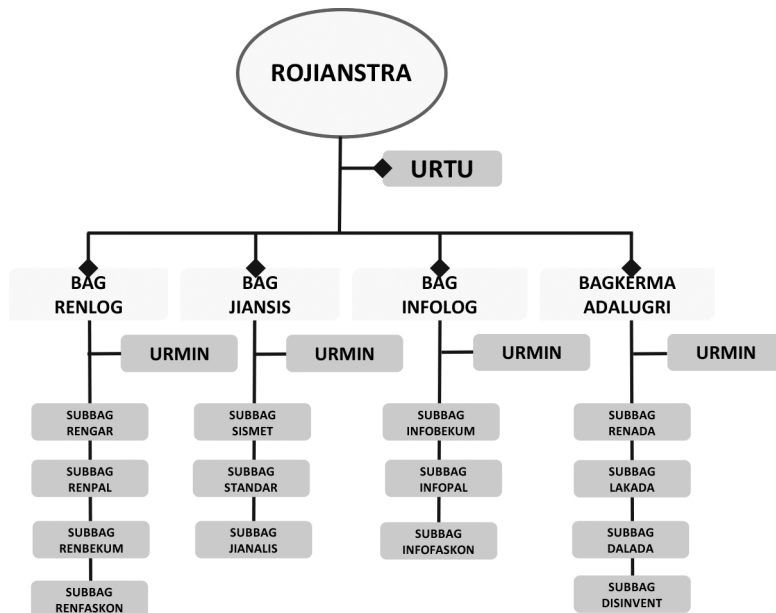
ROJIANSTRA

URTU

BAG RENLOG

URMIN

SUBBAG RENGAR

SUBBAG RENPAL

SUBBAG RENBEKUM

SUBBAG RENFASKON

BAG JIANSIS

URMIN

SUBBAG SISMET

SUBBAG STANDAR

SUBBAG JIANALIS

BAG INFOLOG

URMIN

SUBBAG INFOBEKUM

SUBBAG INFOPAL

SUBBAG INFOFASKON

BAGKERMA ADALUGRI

URMIN

SUBBAG RENADA

SUBBAG LAKADA

SUBBAG DALADA

SUBBAG DISINVENT